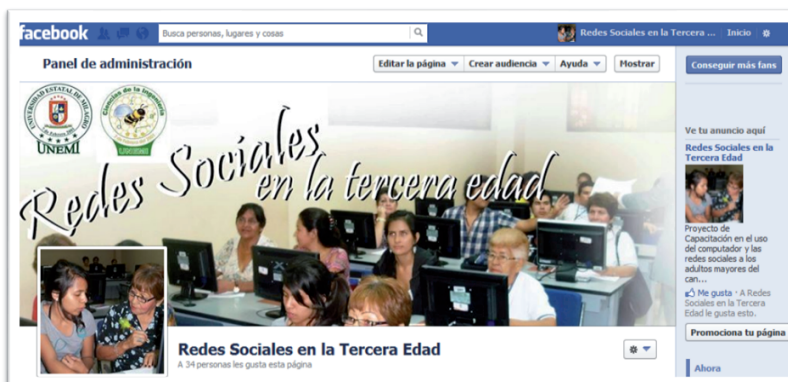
facebook
Busca personas, lugares y cosas
Redes Sociales en la Tercera ... Inicio

Panel de administración
Editar la página
Crear audiencia
Ayuda
Mostrar
Conseguir más fans

UNIVERSIDAD ESTATAL DE MILAGRO
UNEMI
Ciencias de la Ingeniería

Redes Sociales en la tercera edad

Ve tu anuncio aquí
Redes Sociales en la Tercera Edad
Proyecto de Capacitación en el uso del computador y las redes sociales a los adultos mayores del can...
Me gusta · A Redes Sociales en la Tercera Edad le gusta esto.
Promociona tu página

Redes Sociales en la Tercera Edad
A 34 personas les gusta esta página

Ahora